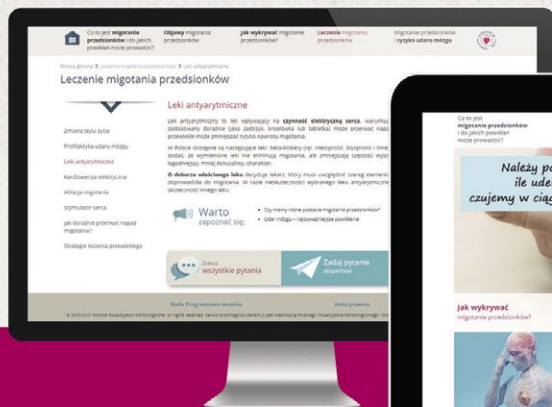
Co to jest **migotania przedsionków** i do jakich powikłań może prowadzić?

Objawy migotania przedsionków

Jak wykrywać migotanie przedsionków?

Leczenie migotania przedsionków

Migotanie przedsionków i ryzyko udaru mózgu

Strona główna > Leczenie migotania przedsionków > Leki antyarytmiczne

Leczenie migotania przedsionków

Zmiana stylu życia

Profilaktyka udaru mózgu

Leki antyarytmiczne

Kardiowersja elektryczna

Ablacja migotania

Stymulator serca

Jak doraźnie przerwać napad migotania?

Strategie leczenia przewlekłego

Leki antyarytmiczne

Leki antyarytmiczne to leki wpływające na **czynność elektryczną serca**, warunkując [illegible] zastosowany doraźnie (jako zastrzyk, kroplówka lub tabletka) może przerwać napad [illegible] przewlekle może zmniejszać ryzyko nawrotu migotania.

W Polsce dostępne są następujące leki: beta-blokery (np. metoprolol, bisoprolol i inne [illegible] dodać, że wymienione leki nie eliminują migotania, ale zmniejszają częstość występowania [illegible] łagodniejszy, mniej dokuczliwy, charakter.

**O doborze właściwego leku** decyduje lekarz, który musi uwzględnić szereg elementów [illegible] doprowadziło do migotania. W razie nieskuteczności wybranego leku antyarytmicznego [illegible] skuteczność innego leku.

Warto zapoznać się:

• Czy mamy różne postacie migotania przedsionków?

• Udar mózgu – najpoważniejsze powikłanie

Zobacz wszystkie pytania

Zadaj pytanie ekspertowi

Rada Programowa serwisu

Nota prawna

© 2016-2017 Polskie Towarzystwo Kardiologiczne. All rights reserved. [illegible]

Co to jest **migotanie przedsionków** i do jakich powikłań może prowadzić?

Należy p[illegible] ile ude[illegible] czujemy w cią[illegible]

Jak wykrywać migotanie przedsionków?